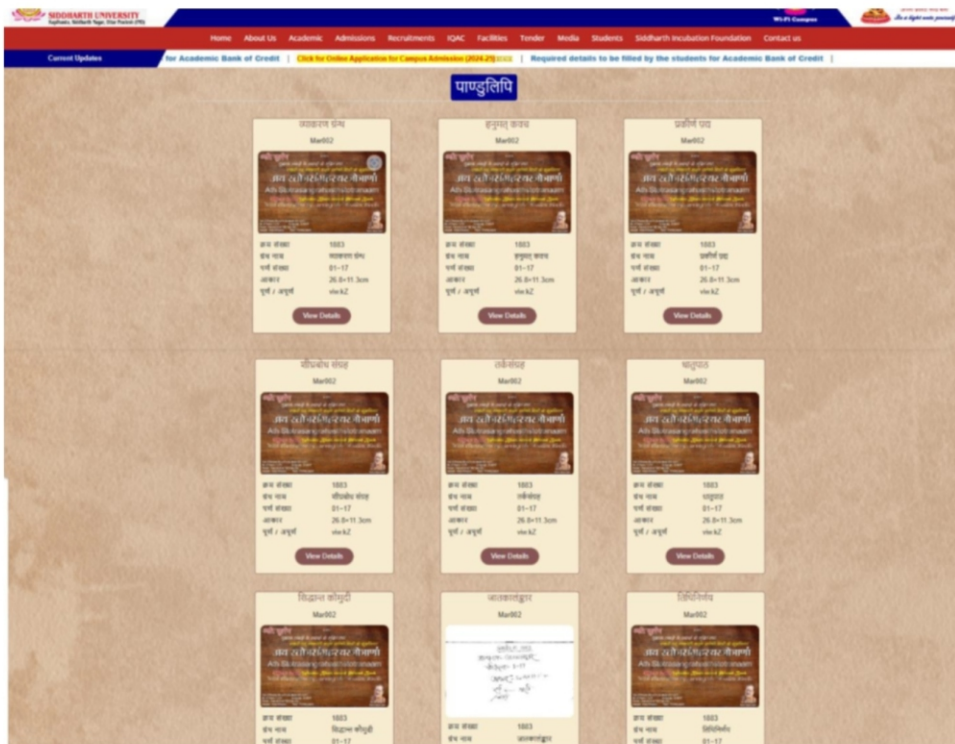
SIDDHARTH UNIVERSITY
Kapilvastu, Siddharth Nagar, Uttar Pradesh (UP)

Wi-Fi Campus

Home About Us Academic Admissions Recruitments IQAC Facilities Tender Media Students Siddharth Incubation Foundation Contact us

Current Updates
for Academic Bank of Credit | Click for Online Application for Campus Admission (2024-25) | Required details to be filled by the students for Academic Bank of Credit |

पाण्डुलिपि

व्याकरण ग्रंथ
Mar002
क्रम संख्या 1003
ग्रंथ नाम व्याकरण ग्रंथ
पत्रों संख्या 01–17
आकार 26.0×11.3cm
पूर्ण / अपूर्ण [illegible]
View Details

हनुमत् कवच
Mar002
क्रम संख्या 1003
ग्रंथ नाम हनुमत् कवच
पत्रों संख्या 01–17
आकार 26.0×11.3cm
पूर्ण / अपूर्ण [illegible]
View Details

प्रकीर्ण छंद
Mar002
क्रम संख्या 1003
ग्रंथ नाम प्रकीर्ण छंद
पत्रों संख्या 01–17
आकार 26.0×11.3cm
पूर्ण / अपूर्ण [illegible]
View Details

शीघ्रबोध संग्रह
Mar002
क्रम संख्या 1003
ग्रंथ नाम शीघ्रबोध संग्रह
पत्रों संख्या 01–17
आकार 26.0×11.3cm
पूर्ण / अपूर्ण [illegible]
View Details

तर्कसंग्रह
Mar002
क्रम संख्या 1003
ग्रंथ नाम तर्कसंग्रह
पत्रों संख्या 01–17
आकार 26.0×11.3cm
पूर्ण / अपूर्ण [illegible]
View Details

धातुपाठ
Mar002
क्रम संख्या 1003
ग्रंथ नाम धातुपाठ
पत्रों संख्या 01–17
आकार 26.0×11.3cm
पूर्ण / अपूर्ण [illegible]
View Details

सिद्धान्त कौमुदी
Mar002
क्रम संख्या 1003
ग्रंथ नाम सिद्धान्त कौमुदी
पत्रों संख्या 01–17

जातकालंकार
Mar002
क्रम संख्या 1003
ग्रंथ नाम जातकालंकार

तिथिनिर्णय
Mar002
क्रम संख्या 1003
ग्रंथ नाम तिथिनिर्णय
पत्रों संख्या 01–17